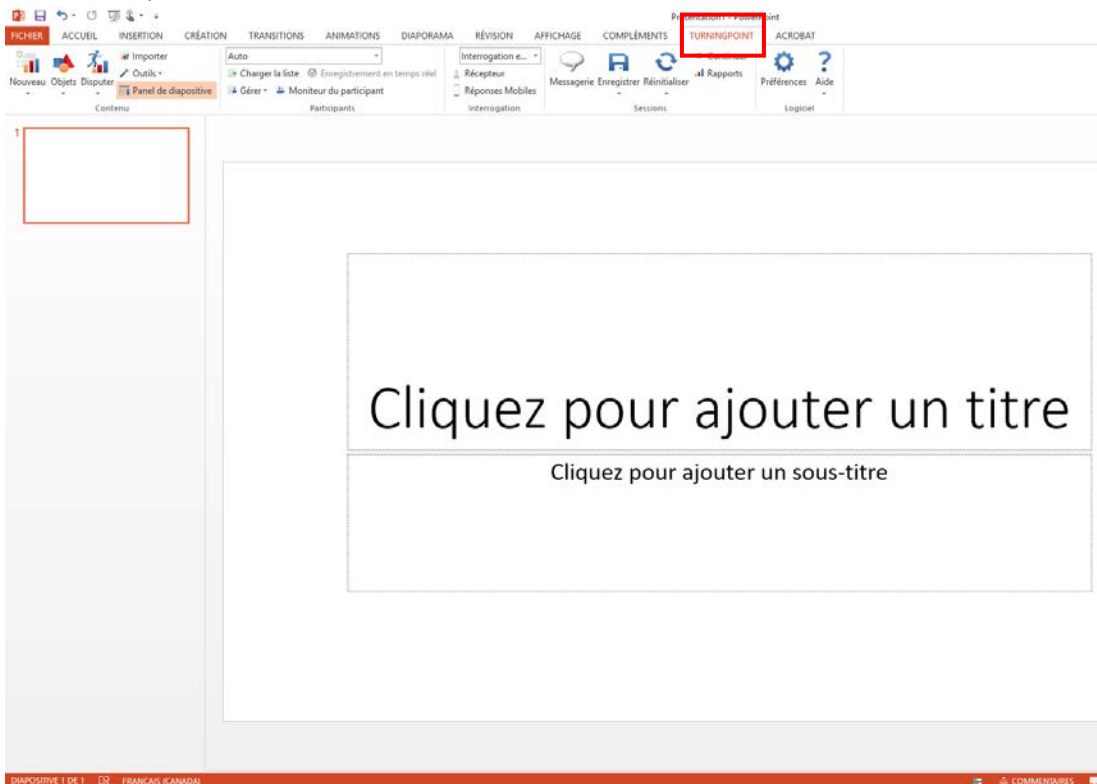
Présentation1 - PowerPoint

FICHIER ACCUEIL INSERTION CRÉATION TRANSITIONS ANIMATIONS DIAPORAMA RÉVISION AFFICHAGE COMPLÉMENTS TURNINGPOINT ACROBAT

Nouveau Objets Disputer Importer Outils Panel de diapositive
Contenu

Auto
Charger la liste Enregistrement en temps réel
Gérer Moniteur du participant
Participants

Interrogation e...
Récepteur
Réponses Mobiles
Interrogation

Messagerie Enregistrer Réinitialiser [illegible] Rapports
Sessions

Préférences Aide
Logiciel

1

Cliquez pour ajouter un titre

Cliquez pour ajouter un sous-titre

DIAPOSITIVE 1 DE 1 FRANÇAIS (CANADA) COMMENTAIRES